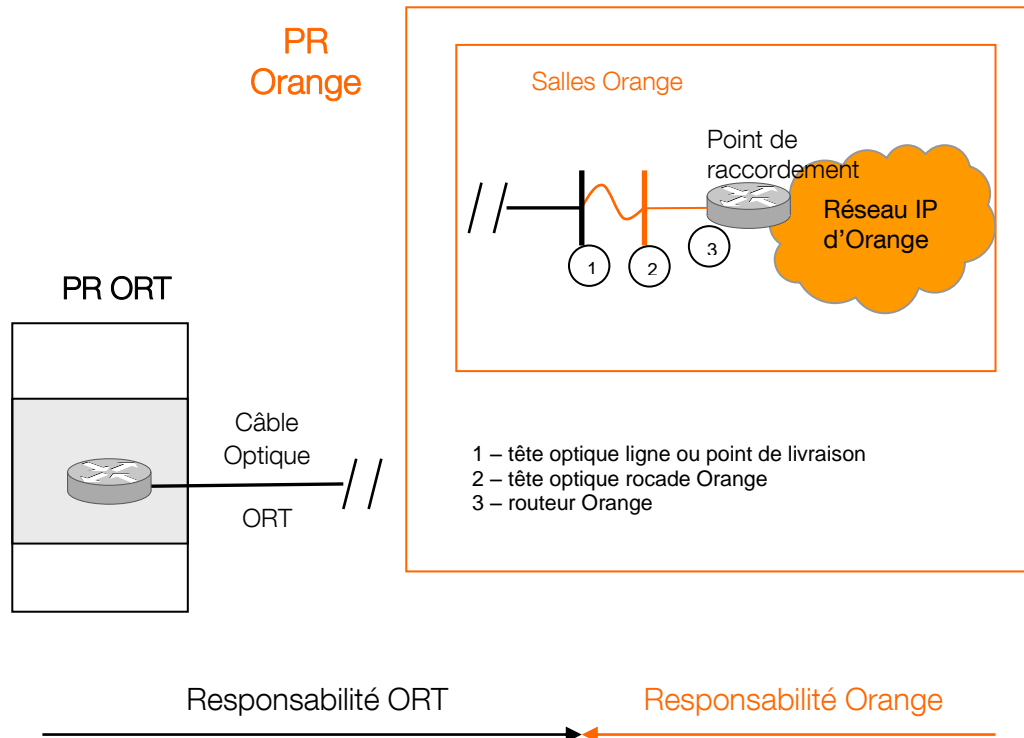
PR Orange

Salles Orange

Point de raccordement

Réseau IP d'Orange

1

2

3

PR ORT

Câble Optique

ORT

1 – tête optique ligne ou point de livraison
2 – tête optique rocade Orange
3 – routeur Orange

Responsabilité ORT

Responsabilité Orange